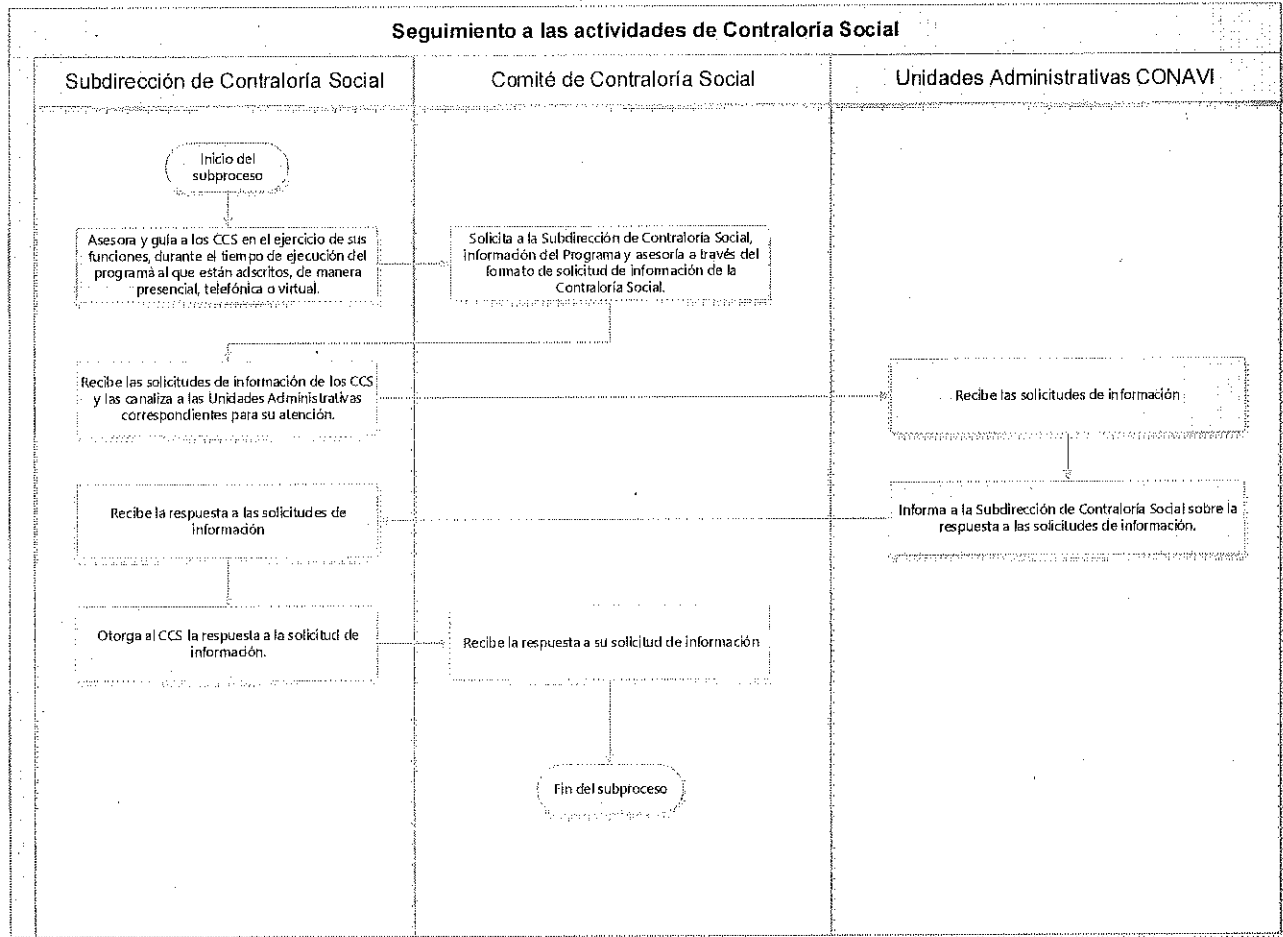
Seguimiento a las actividades de Contraloría Social

Subdirección de Contraloría Social

Comité de Contraloría Social

Unidades Administrativas CONAVI

Inicio del subproceso

Asesora y guía a los CCS en el ejercicio de sus funciones, durante el tiempo de ejecución del programa al que están adscritos, de manera presencial, telefónica o virtual.

Solicita a la Subdirección de Contraloría Social, información del Programa y asesoría a través del formato de solicitud de información de la Contraloría Social.

Recibe las solicitudes de información de los CCS y las canaliza a las Unidades Administrativas correspondientes para su atención.

Recibe las solicitudes de información

Informa a la Subdirección de Contraloría Social sobre la respuesta a las solicitudes de información.

Recibe la respuesta a las solicitudes de información

Otorga al CCS la respuesta a la solicitud de información.

Recibe la respuesta a su solicitud de información

Fin del subproceso